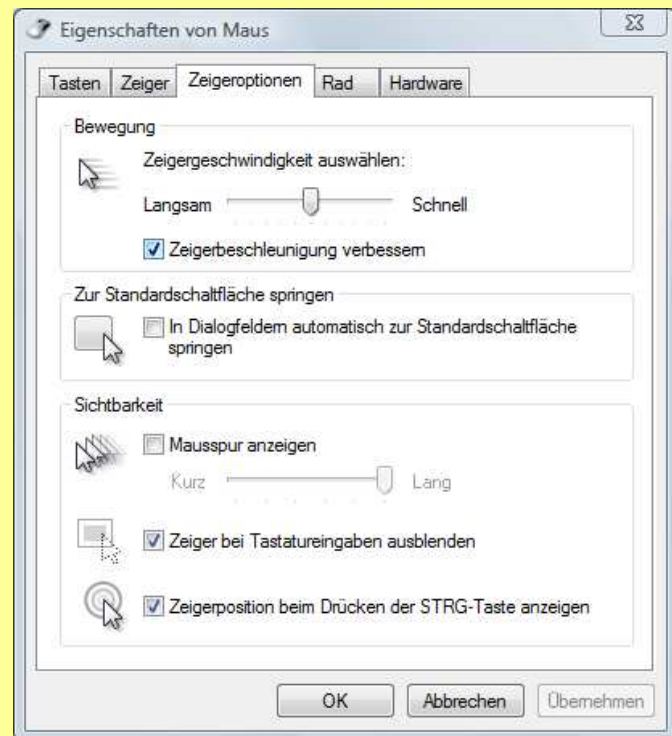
Eigenschaften von Maus

Tasten | Zeiger | Zeigeroptionen | Rad | Hardware

Bewegung

Zeigergeschwindigkeit auswählen:

Langsam Schnell

Zeigerbeschleunigung verbessern

Zur Standardschaltfläche springen

In Dialogfeldern automatisch zur Standardschaltfläche springen

Sichtbarkeit

Mausspur anzeigen

Kurz Lang

Zeiger bei Tastatureingaben ausblenden

Zeigerposition beim Drücken der STRG-Taste anzeigen

OK Abbrechen Übernehmen